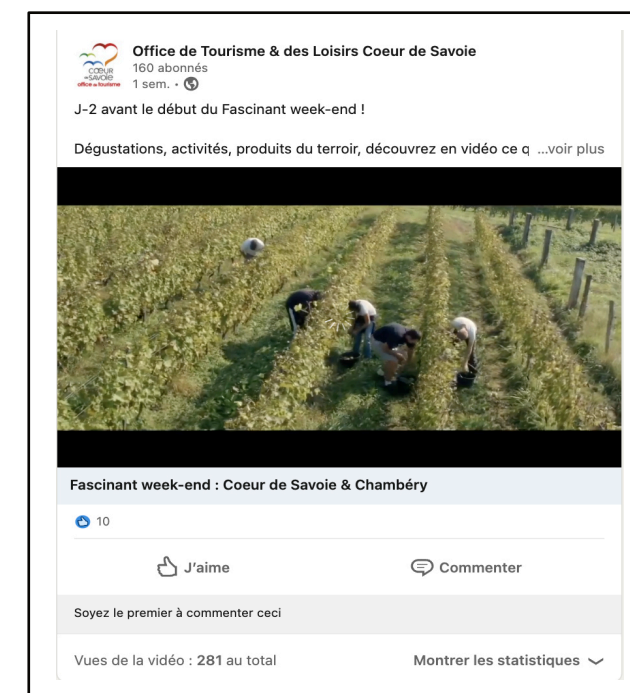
COEUR de SAVOIE office de tourisme

Office de Tourisme & des Loisirs Coeur de Savoie
160 abonnés
1 sem. •

J-2 avant le début du Fascinant week-end !

Dégustations, activités, produits du terroir, découvrez en vidéo ce q ...voir plus

Fascinant week-end : Coeur de Savoie & Chambéry

10

J'aime

Commenter

Soyez le premier à commenter ceci

Vues de la vidéo : 281 au total

Montrer les statistiques